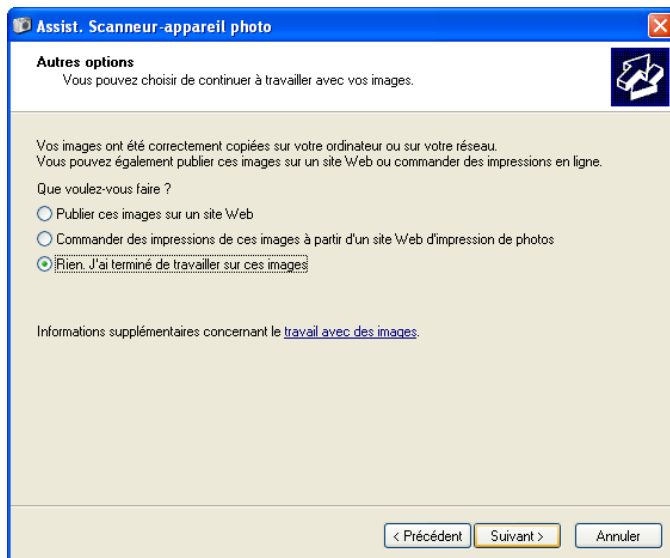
Assist. Scanneur-appareil photo

Autres options
Vous pouvez choisir de continuer à travailler avec vos images.

Vos images ont été correctement copiées sur votre ordinateur ou sur votre réseau.
Vous pouvez également publier ces images sur un site Web ou commander des impressions en ligne.

Que voulez-vous faire ?

Publier ces images sur un site Web

Commander des impressions de ces images à partir d'un site Web d'impression de photos

Rien. J'ai terminé de travailler sur ces images

Informations supplémentaires concernant le travail avec des images.

< Précédent
Suivant >
Annuler